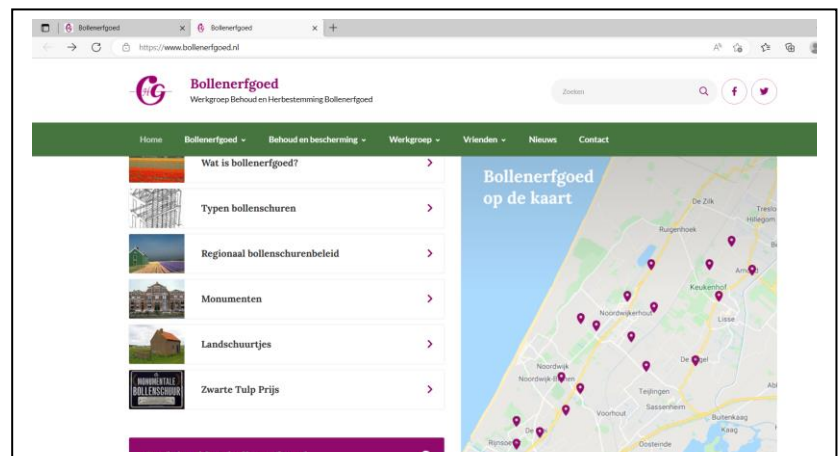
Bollenerfgoed × Bollenerfgoed × +

https://www.bollenerfgoed.nl

Bollenerfgoed
Werkgroep Behoud en Herbestemming Bollenerfgoed

Zoeken

Home Bollenerfgoed Behoud en bescherming Werkgroep Vrienden Nieuws Contact

Wat is bollenerfgoed? ›

Typen bollenschuren ›

Regionaal bollenschurenbeleid ›

Monumenten ›

Landschuurtjes ›

MONUMENTALE BOLLENSCHUUR

Zwarte Tulp Prijs ›

Bollenerfgoed op de kaart

De Zilk
Rugenhoek
Hillegom
Keukenhof
Noordwijkerhout
Lisse
Noordwijk
Noordwijk-Binnen
De Engel
Teijlingen
Sassenheim
Voorhout
Buitenkaag
Kaag
Rijnsburg
Oosteinde